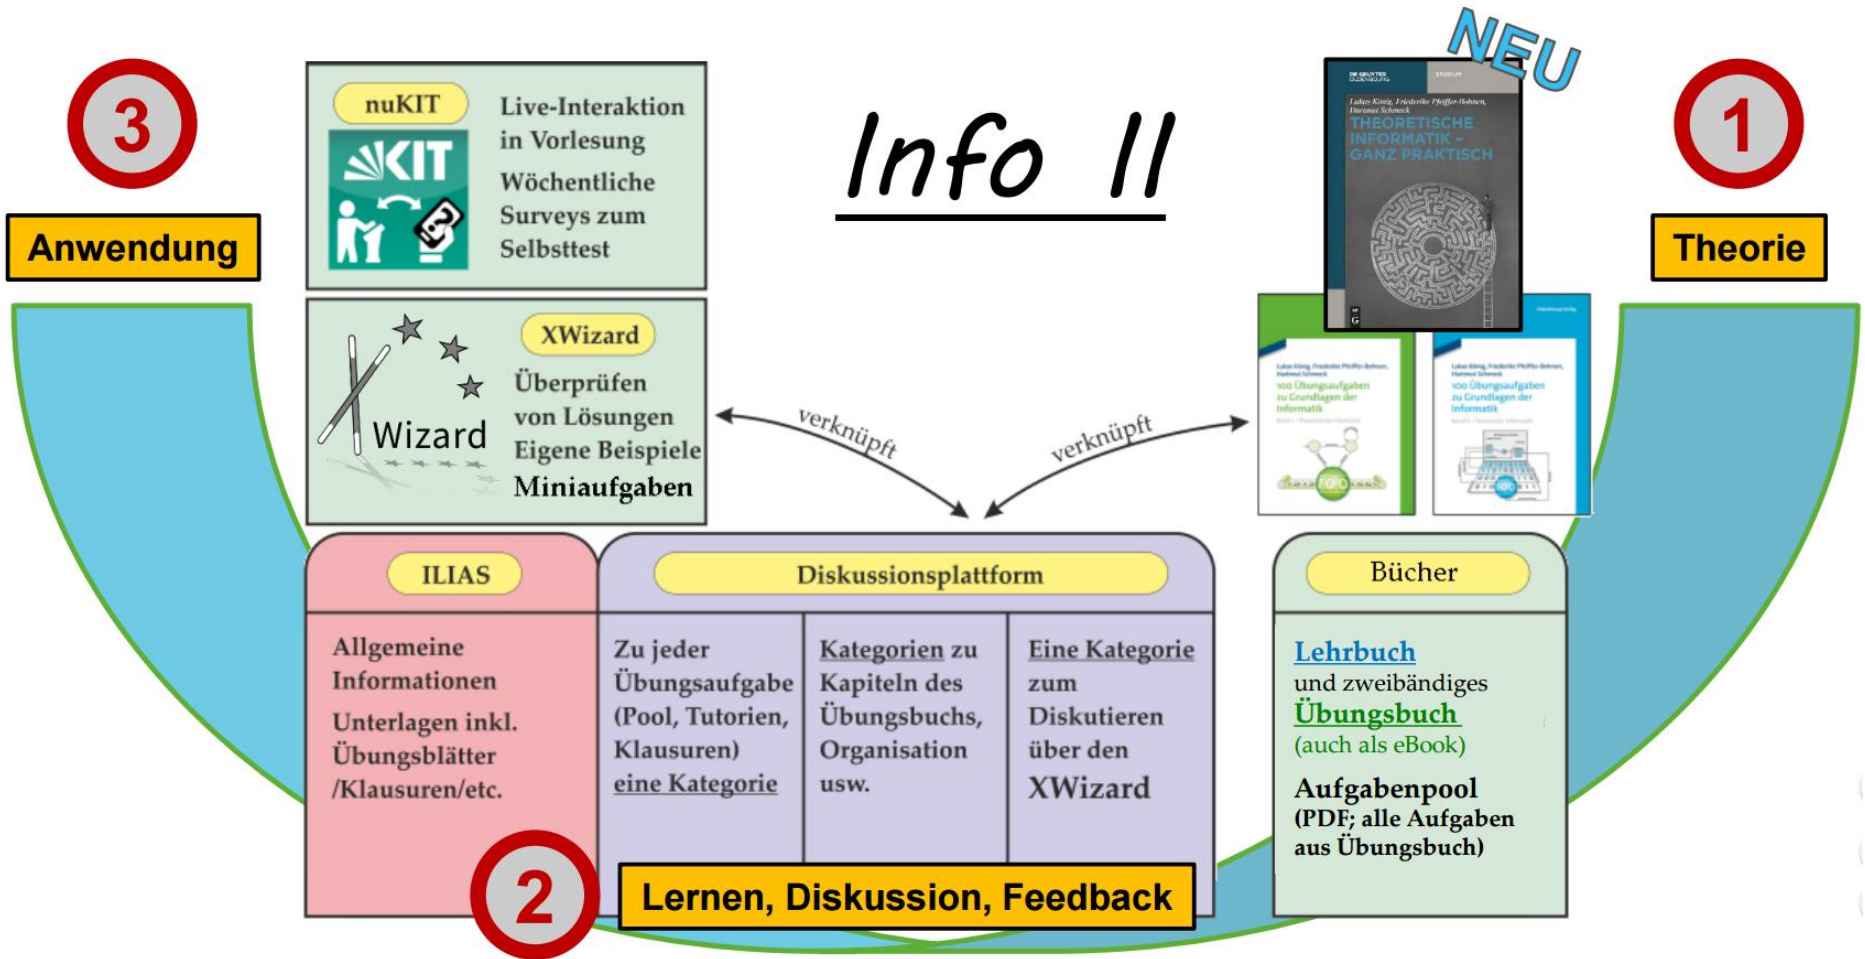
3

Anwendung

nuKIT

KIT

Live-Interaktion in Vorlesung

Wöchentliche Surveys zum Selbsttest

Info II

NEU

THEORETISCHE INFORMATIK – GANZ PRAKTISCH

1

Theorie

XWizard

Wizard

Überprüfen von Lösungen

Eigene Beispiele

Miniaufgaben

verknüpft

verknüpft

100 Übungsaufgaben zu Grundlagen der Informatik

100 Übungsaufgaben zu Grundlagen der Informatik

ILIAS

Allgemeine Informationen

Unterlagen inkl. Übungsblätter /Klausuren/etc.

Diskussionsplattform

Zu jeder Übungsaufgabe (Pool, Tutorien, Klausuren) eine Kategorie

Kategorien zu Kapiteln des Übungsbuchs, Organisation usw.

Eine Kategorie zum Diskutieren über den XWizard

Bücher

Lehrbuch und zweibändiges Übungsbuch (auch als eBook)

Aufgabenpool (PDF; alle Aufgaben aus Übungsbuch)

2

Lernen, Diskussion, Feedback